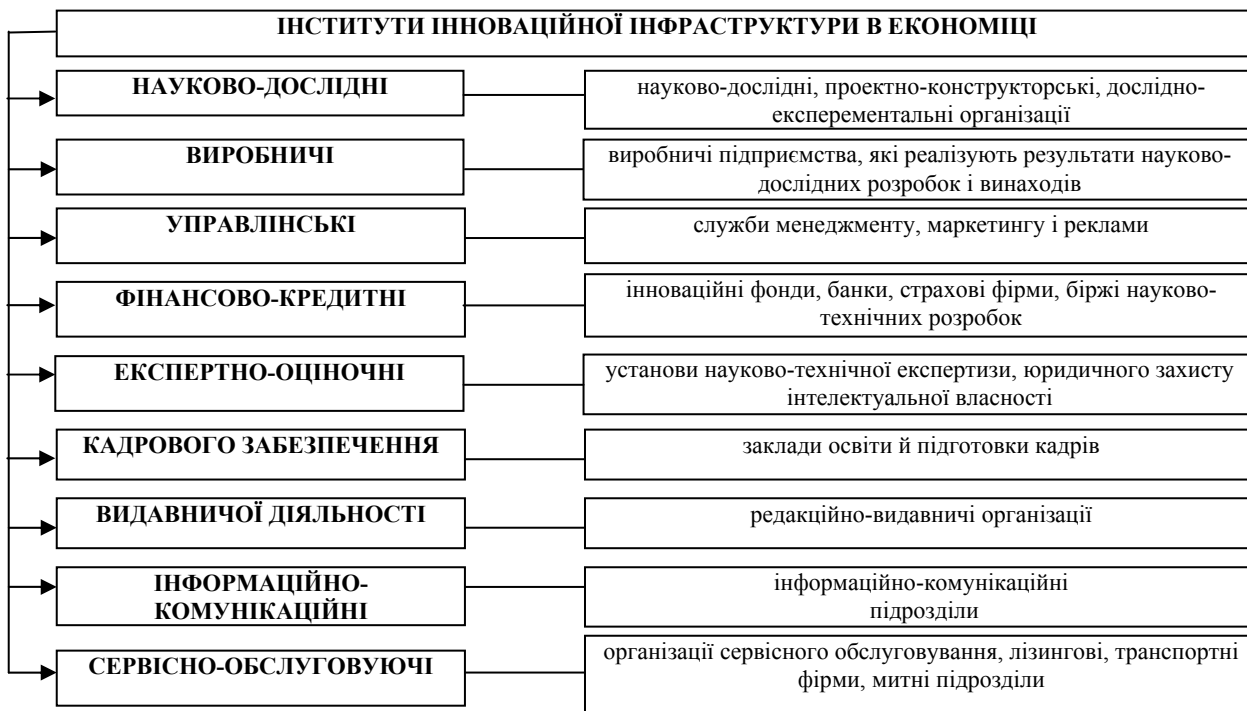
ІНСТИТУТИ ІННОВАЦІЙНОЇ ІНФРАСТРУКТУРИ В ЕКОНОМІЦІ

НАУКОВО-ДОСЛІДНІ

науково-дослідні, проектно-конструкторські, дослідно-експерементальні організації

ВИРОБНИЧІ

виробничі підприємства, які реалізують результати науково-дослідних розробок і винаходів

УПРАВЛІНСЬКІ

служби менеджменту, маркетингу і реклами

ФІНАНСОВО-КРЕДИТНІ

інноваційні фонди, банки, страхові фірми, біржі науково-технічних розробок

ЕКСПЕРТНО-ОЦІНОЧНІ

установи науково-технічної експертизи, юридичного захисту інтелектуальної власності

КАДРОВОГО ЗАБЕЗПЕЧЕННЯ

заклади освіти й підготовки кадрів

ВИДАВНИЧОЇ ДІЯЛЬНОСТІ

редакційно-видавничі організації

ІНФОРМАЦІЙНО-КОМУНІКАЦІЙНІ

інформаційно-комунікаційні підрозділи

СЕРВІСНО-ОБСЛУГОВУЮЧІ

організації сервісного обслуговування, лізингові, транспортні фірми, митні підрозділи